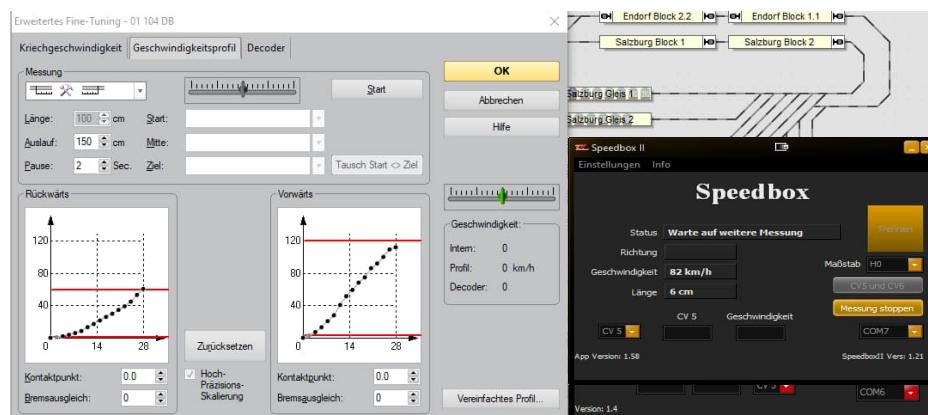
Erweitertes Fine-Tuning - 01 104 DB

Kriechgeschwindigkeit | Geschwindigkeitsprofil | Decoder

Messung

Start

Länge: 100 cm
Auslauf: 150 cm
Pause: 2 Sec.

Start:
Mitte:
Ziel:

Tausch Start <> Ziel

OK
Abbrechen
Hilfe

Rückwärts

120
80
40
0
14
28

Vorwärts

120
80
40
0
14
28

Zurücksetzen

Hoch-Präzisions-Skalierung

Kontaktpunkt: 0.0
Bremsausgleich: 0

Kontaktpunkt: 0.0
Bremsausgleich: 0

Geschwindigkeit:
Intern: 0
Profil: 0 km/h
Decoder: 0

Vereinfachtes Profil...

Endorf Block 2.2
Endorf Block 1.1
Salzburg Block 1
Salzburg Block 2
Salzburg Gleis 1
Salzburg Gleis 2

Speedbox II
Einstellungen Info

Speedbox

Status Warte auf weitere Messung
Richtung
Geschwindigkeit 82 km/h
Länge 6 cm

Trennen
Maßstab H0
CV5 und CV6
Messung stoppen

CV 5
Geschwindigkeit
CV 5
COM7

App Version: 1.58
SpeedboxII Vers: 1.21

CV 5
COM6
Version: 1.4